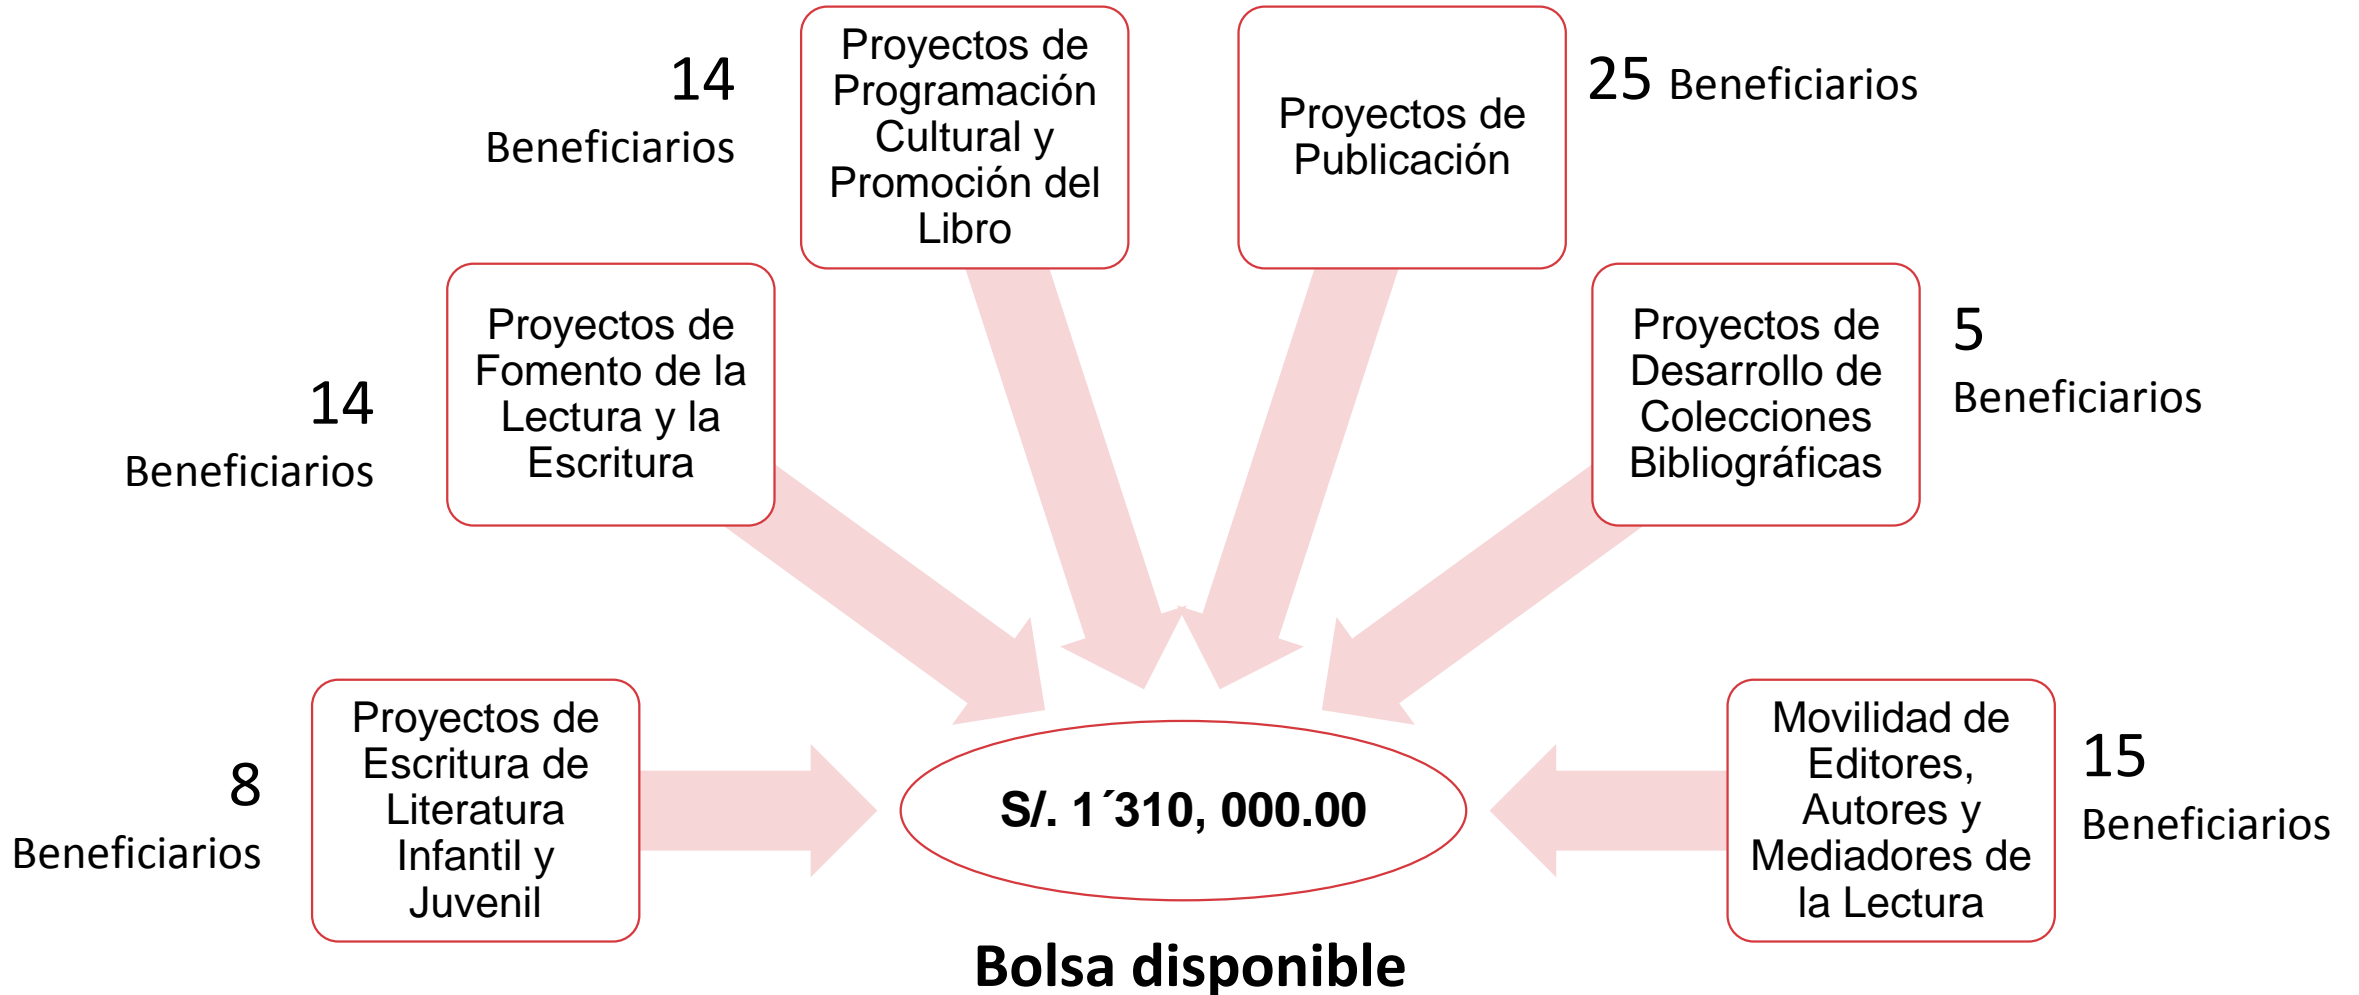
14 Beneficiarios

Proyectos de Programación Cultural y Promoción del Libro

Proyectos de Publicación

25 Beneficiarios

14 Beneficiarios

Proyectos de Fomento de la Lectura y la Escritura

Proyectos de Desarrollo de Colecciones Bibliográficas

5 Beneficiarios

8 Beneficiarios

Proyectos de Escritura de Literatura Infantil y Juvenil

S/. 1´310, 000.00

Movilidad de Editores, Autores y Mediadores de la Lectura

15 Beneficiarios

Bolsa disponible